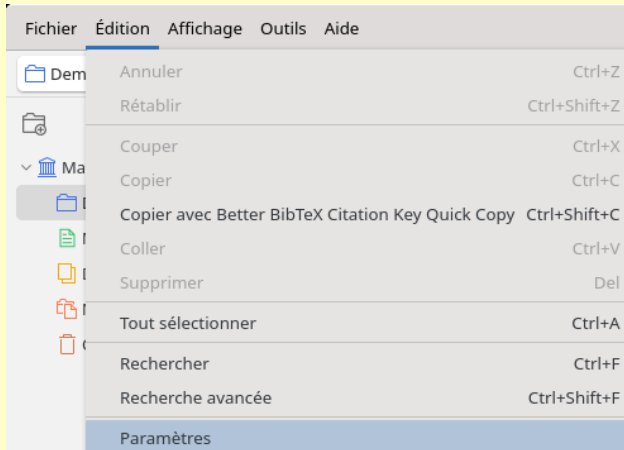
Fichier Édition Affichage Outils Aide

Dem

Ma

Annuler Ctrl+Z
Rétablir Ctrl+Shift+Z
Couper Ctrl+X
Copier Ctrl+C
Copier avec Better BibTeX Citation Key Quick Copy Ctrl+Shift+C
Coller Ctrl+V
Supprimer Del
Tout sélectionner Ctrl+A
Rechercher Ctrl+F
Recherche avancée Ctrl+Shift+F
Paramètres